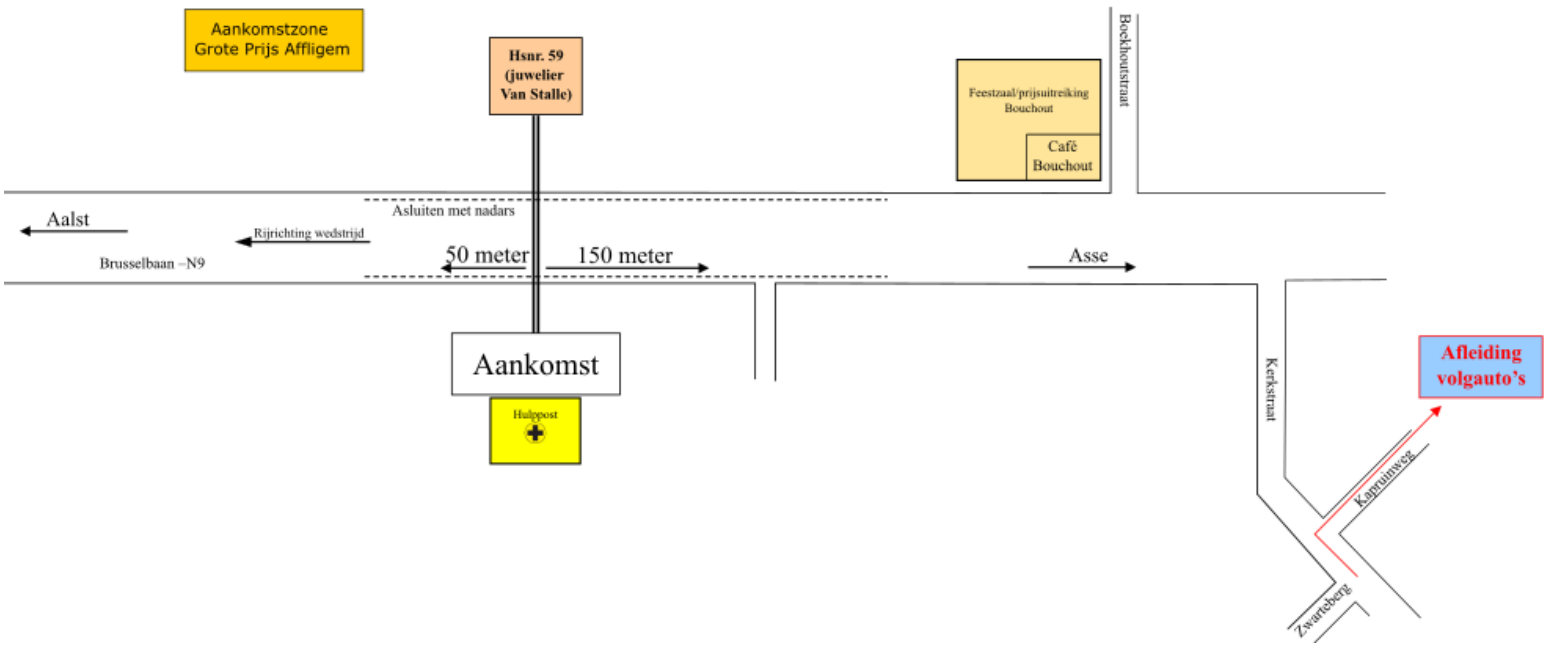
Aankomstzone
Grote Prijs Affligem

Hsnr. 59
(juwelier
Van Stalle)

Feestzaal/prijsuitreiking
Bouchout

Café
Bouchout

Boekhoutstraat

Asluiten met nadars

Aalst

Rijrichting wedstrijd

Brusselbaan –N9

50 meter

150 meter

Asse

Aankomst

Hulppost

Kerkstraat

Afleiding
volgauto's

Kapruinweg

Zwarteberg